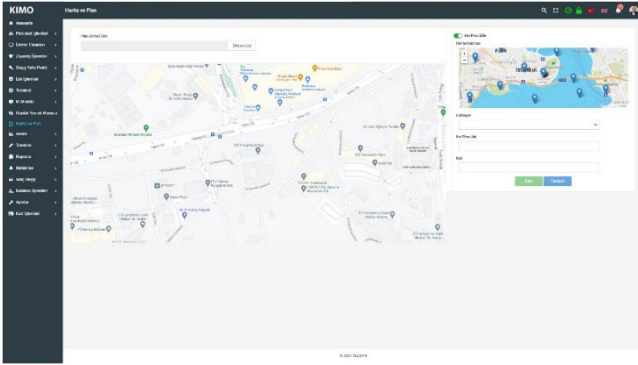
KIMO
Harita ve Plan

Anasayfa
Personel İşlemleri
Erişim Yönetimi
Güvenlik İşlemleri
Geçiş Yetki Profili
Kat İşlemleri
Terminal
IO Modülü
Kartlar Yönetim Menüsü
Harita ve Plan
Analiz
Tanımlar
Raporlar
Bildirimler
PDKS / MYSS
Kullanıcı İşlemleri
Ayarlar
Kart İşlemleri

Plan Görseli Seç
Dosya seç

Kat Plan Ekle
Harita Kullanım
İstanbul
Lokasyon
Kat Plan Adı
Kat
Ekle
Temizle

© 2021 Kopyarız